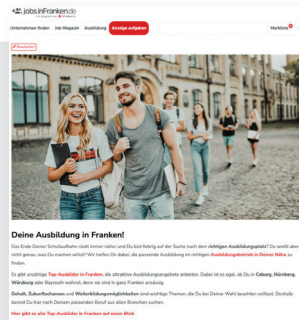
jobs.inFranken.de

Unternehmen finden | Job-Magazin | Ausbildung | Anzeige aufgeben | Merkliste

Deine Ausbildung in Franken!

Das Ende Deiner Schullaufbahn rückt immer näher und Du bist fleißig auf der Suche nach dem richtigen Ausbildungsplatz? Du weißt aber nicht genau, was Du machen willst? Wir helfen Dir dabei, die passende Ausbildung im richtigen Ausbildungsbetrieb in Deiner Nähe zu finden.

Es gibt unzählige Top-Ausbilder in Franken, die attraktive Ausbildungsangebote anbieten. Dabei ist es egal, ob Du in Coburg, Nürnberg, Würzburg oder Bayreuth wohnst, denn sie sind in ganz Franken ansässig.

Gehalt, Zukunftschancen und Weiterbildungsmöglichkeiten sind wichtige Themen, die Du bei Deiner Wahl beachten solltest. Deshalb kannst Du hier nach Deinem passenden Beruf aus allen Branchen suchen.

Hier gibt es alle Top-Ausbilder in Franken auf einen Blick.